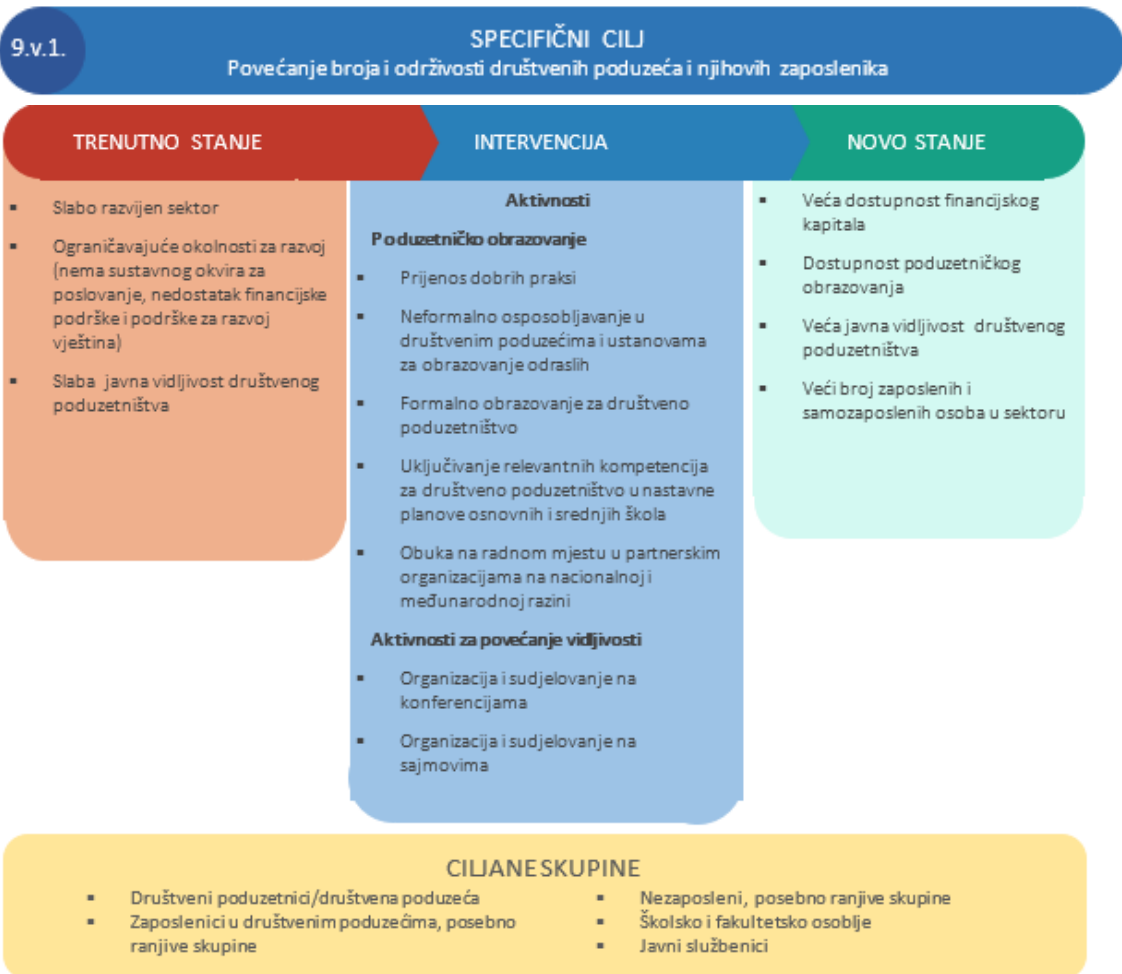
9.v.1.

SPECIFIČNI CILJ
Povećanje broja i održivosti društvenih poduzeća i njihovih zaposlenika

TRENUTNO STANJE

- Slabo razvijen sektor
- Ograničavajuće okolnosti za razvoj (nema sustavnog okvira za poslovanje, nedostatak financijske podrške i podrške za razvoj vještina)
- Slaba javna vidljivost društvenog poduzetništva

INTERVENCIJA

Aktivnosti

Poduzetničko obrazovanje
- Prijenos dobrih praksi
- Neformalno osposobljavanje u društvenim poduzećima i ustanovama za obrazovanje odraslih
- Formalno obrazovanje za društveno poduzetništvo
- Uključivanje relevantnih kompetencija za društveno poduzetništvo u nastavne planove osnovnih i srednjih škola
- Obuka na radnom mjestu u partnerskim organizacijama na nacionalnoj i međunarodnoj razini

Aktivnosti za povećanje vidljivosti
- Organizacija i sudjelovanje na konferencijama
- Organizacija i sudjelovanje na sajmovima

NOVO STANJE

- Veća dostupnost financijskog kapitala
- Dostupnost poduzetničkog obrazovanja
- Veća javna vidljivost društvenog poduzetništva
- Veći broj zaposlenih i samozaposlenih osoba u sektoru

CILJANE SKUPINE

- Društveni poduzetnici/društvena poduzeća
- Zaposlenici u društvenim poduzećima, posebno ranjive skupine

- Nezaposleni, posebno ranjive skupine
- Školsko i fakultetsko osoblje
- Javni službenici